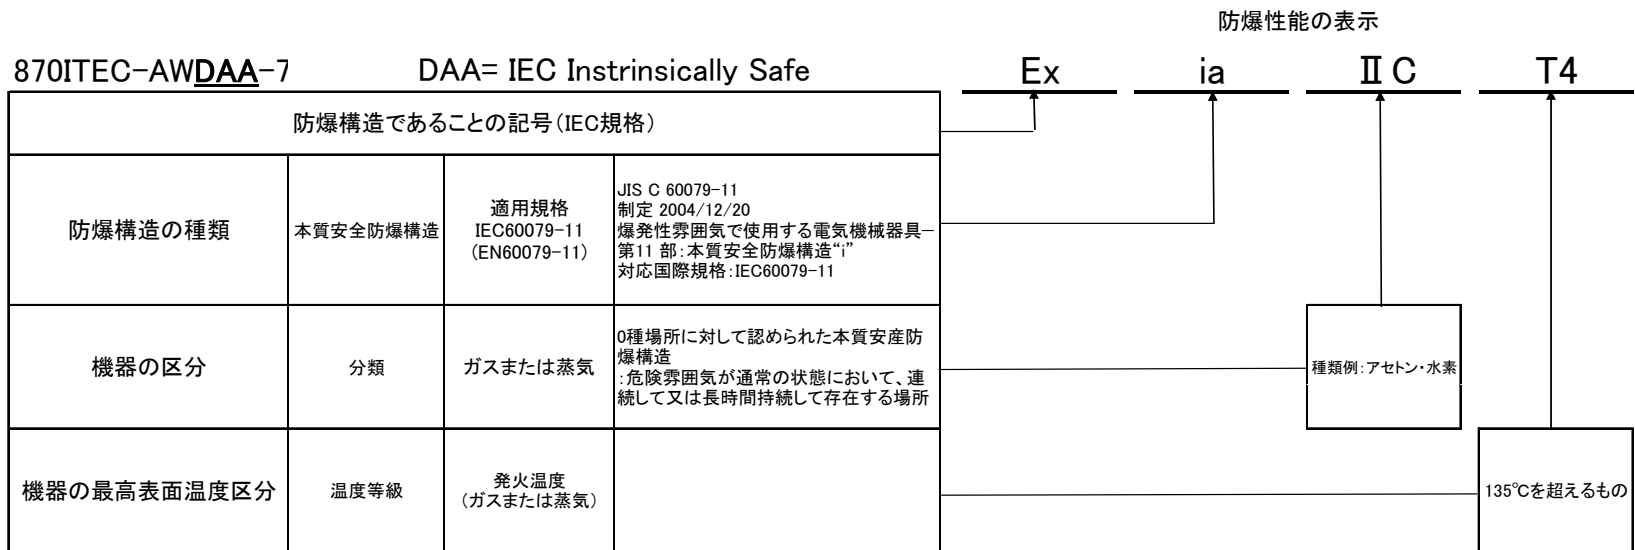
防爆性能の表示

870ITEC-AWDAA-7　　DAA= IEC Instrinsically Safe　　Ex　ia　ⅡC　T4

| 防爆構造であることの記号(IEC規格) | | | |
|---|---|---|---|
| 防爆構造の種類 | 本質安全防爆構造 | 適用規格 IEC60079-11 (EN60079-11) | JIS C 60079-11 制定 2004/12/20 爆発性雰囲気で使用する電気機械器具−第11 部:本質安全防爆構造"i" 対応国際規格:IEC60079-11 |
| 機器の区分 | 分類 | ガスまたは蒸気 | 0種場所に対して認められた本質安産防爆構造 :危険雰囲気が通常の状態において、連続して又は長時間持続して存在する場所 |
| 機器の最高表面温度区分 | 温度等級 | 発火温度 (ガスまたは蒸気) | |

種類例:アセトン・水素

135℃を超えるもの